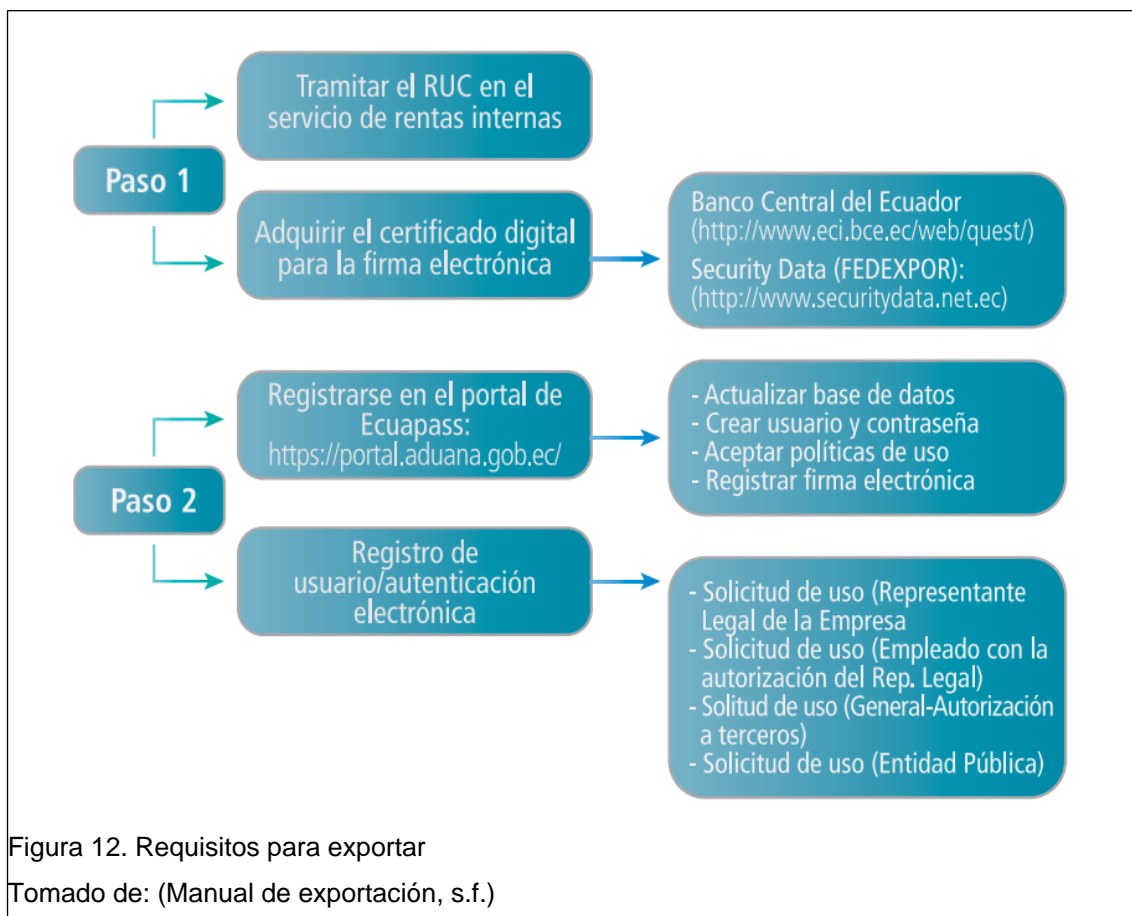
Tramitar el RUC en el servicio de rentas internas

Paso 1

Adquirir el certificado digital para la firma electrónica

Banco Central del Ecuador (http://www.eci.bce.ec/web/quest/)
Security Data (FEDEXPOR): (http://www.securitydata.net.ec)

Registrarse en el portal de Ecuapass: https://portal.aduana.gob.ec/

- Actualizar base de datos
- Crear usuario y contraseña
- Aceptar políticas de uso
- Registrar firma electrónica

Paso 2

Registro de usuario/autenticación electrónica

- Solicitud de uso (Representante Legal de la Empresa
- Solicitud de uso (Empleado con la autorización del Rep. Legal)
- Solitud de uso (General-Autorización a terceros)
- Solicitud de uso (Entidad Pública)

Figura 12. Requisitos para exportar
Tomado de: (Manual de exportación, s.f.)